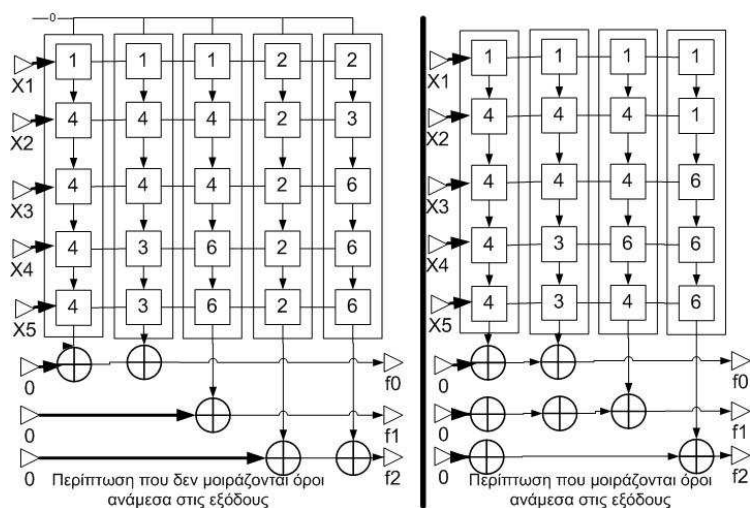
0

X1 1 1 1 2 2
X2 4 4 4 2 3
X3 4 4 4 2 6
X4 4 3 6 2 6
X5 4 3 6 2 6

0 f0
0 f1
0 f2

Περίπτωση που δεν μοιράζονται όροι ανάμεσα στις εξόδους

X1 1 1 1 1
X2 4 4 4 1
X3 4 4 4 6
X4 4 3 6 6
X5 4 3 4 6

0 f0
0 f1
0 f2

Περίπτωση που μοιράζονται όροι ανάμεσα στις εξόδους